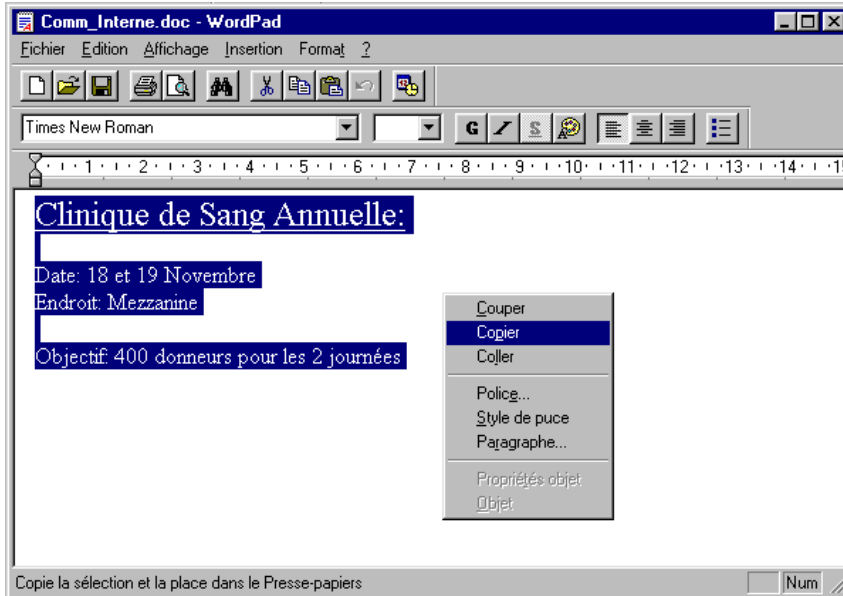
Comm_Interne.doc - WordPad

Fichier Edition Affichage Insertion Format ?

Times New Roman

G I S

1 2 3 4 5 6 7 8 9 10 11 12 13 14

Clinique de Sang Annuelle:

Date: 18 et 19 Novembre
Endroit: Mezzanine

Objectif: 400 donneurs pour les 2 journées

Couper
Copier
Coller
Police...
Style de puce
Paragraphe...
Propriétés objet
Objet

Copie la sélection et la place dans le Presse-papiers

Num